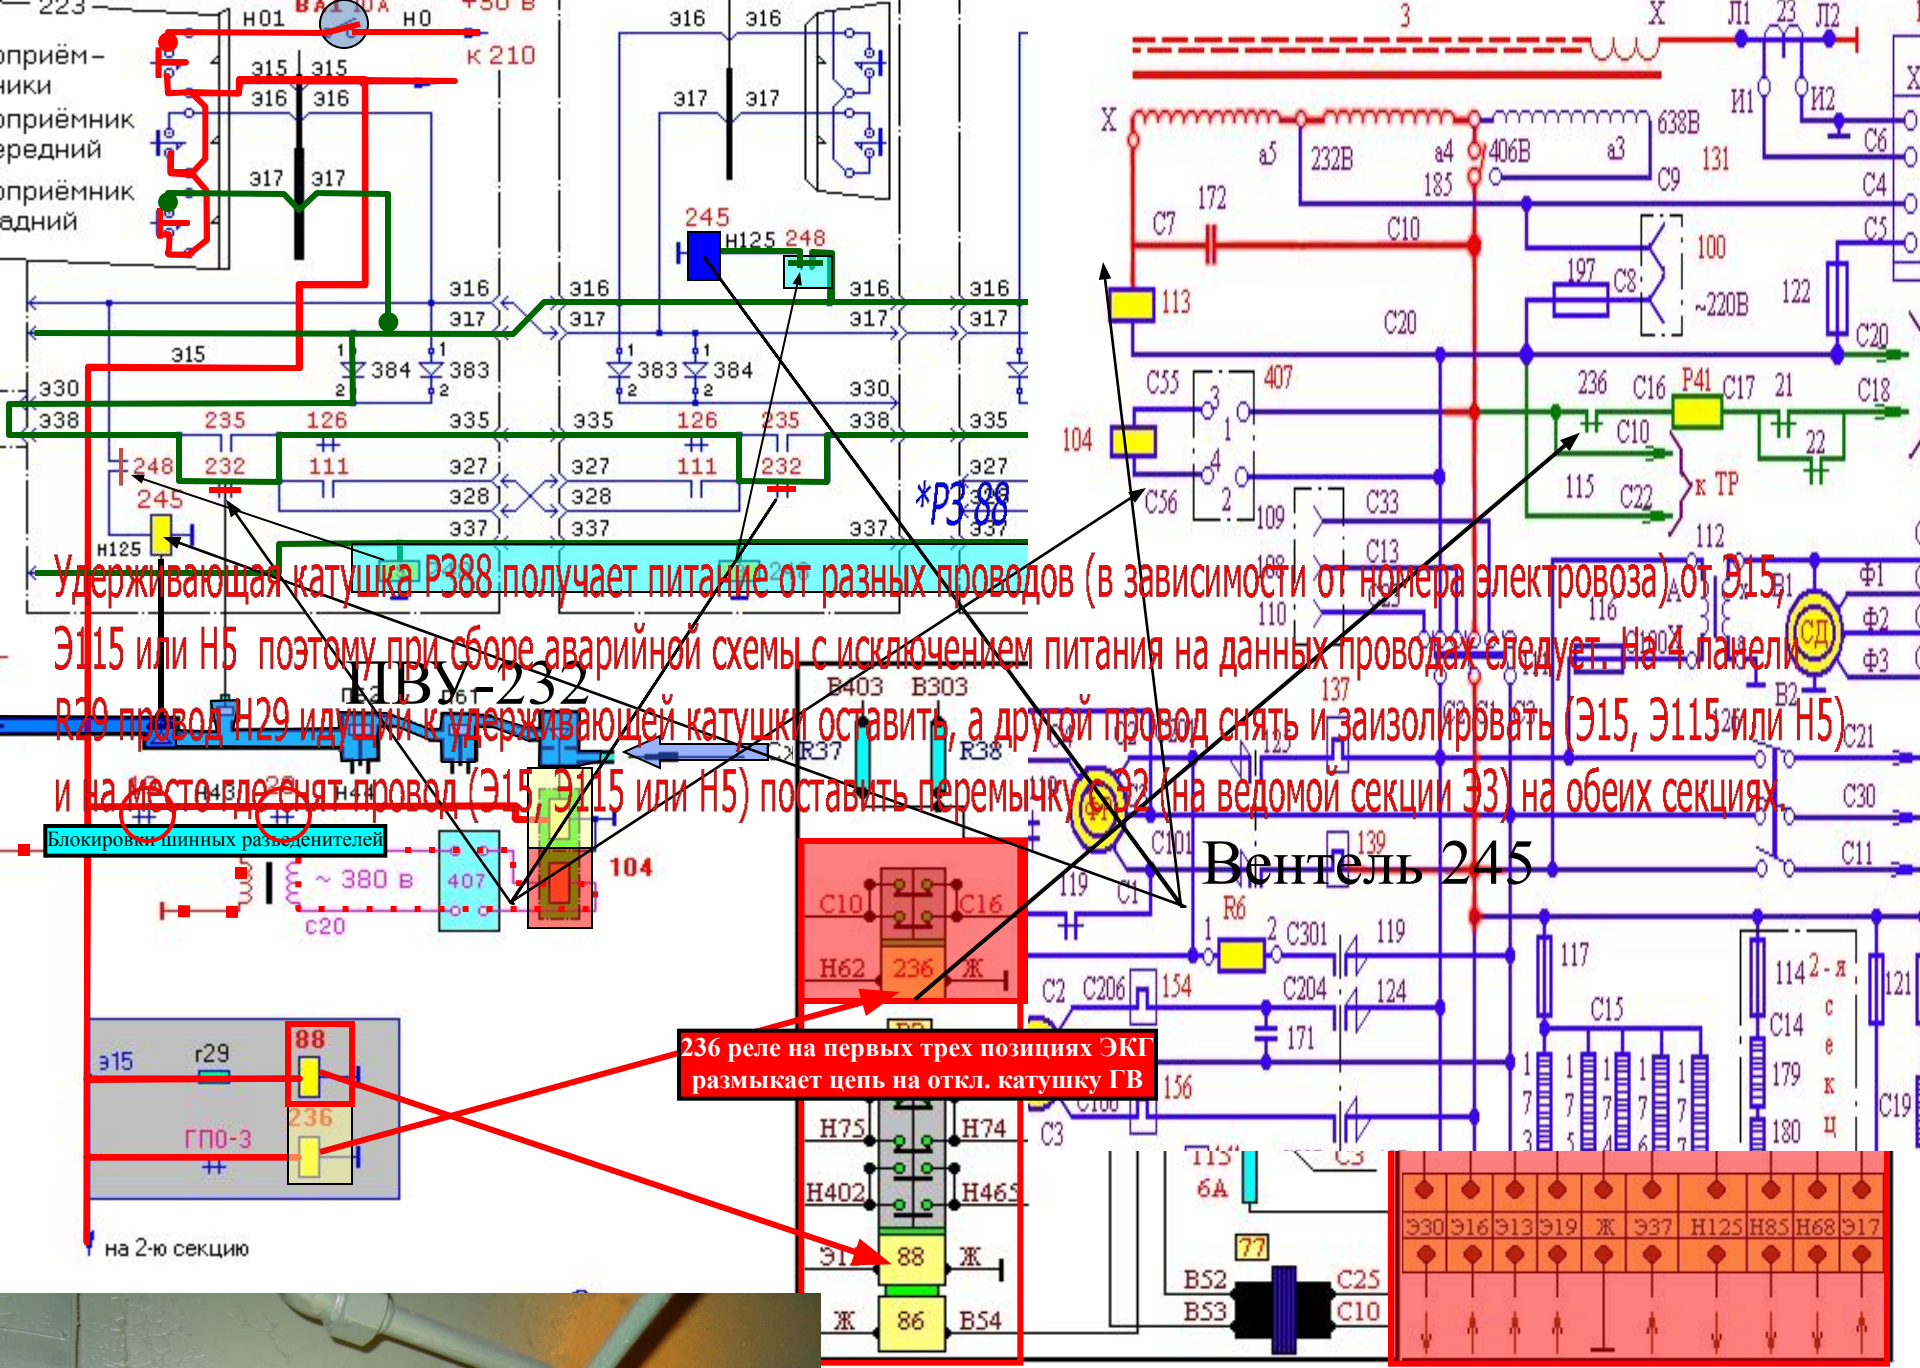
Удерживающая катушка Р388 получает питание от разных проводов (в зависимости от номера электровоза) от Э15, Э115 или Н5 поэтому при сборе аварийной схемы с исключением питания на данных проводах следует. На 4 панели R29 провод Н29 идущий к удерживающей катушки оставить, а другой провод снять и заизолировать (Э15, Э115 или Н5) и на место где снят провод (Э15, Э115 или Н5) поставить перемычку с Э2 (на ведомой секции Э3) на обеих секциях.

НВУ-232

Блокировки шинных разъединителей

Вентель 245

236 реле на первых трех позициях ЭКГ размыкает цепь на откл. катушку ГВ

*Р388

223
Н01
ВА1 30А
Н0
+50 В
к 210
оприём-
ники
оприёмник
ередний
оприёмник
адний
э15 э15
э16 э16
э17 э17
э16 э16
э17 э17
245
Н125 248
э16
э17
э15
384 383
383 384
э30
э38
235
126
э35
э35
126
235
э30
э38
э35
248
232
111
э27
э28
э37
э27
э28
э37
111
232
э27
э37
245
Н125
э15
r29
88
236
ГП0-3
на 2-ю секцию
~ 380 в
407
104
с20
В403 В303
R37 R38
С10 С16
Н62 236 Ж
Н75 Н74
Н402 Н465
Э1 88 Ж
Ж 86 В54
Б6
3
Х
Л1 Л2
И1 И2
С6 С4 С5
а5 232В а4 406В а3 638В
185 С9 131
172
С7 С10
100
197 С8
~220В
122
113
С20 С20
С55 407
104
С56
236 С16 Р41 С17 21 С18
С10 22
115 С22 ТР
109 С33 С13
112
116 Ф1 Ф2 Ф3
СД
В1 В2
137
С21
С30
С11
139
119
R6
С301 119
С2 С206 154 С204 124
171
156
С3
117
114 2-я секция
С14 179 180
121
С15 С19
115 6А
77
В52 В53 С25 С10
Э30 Э16 Э13 Э19 Ж Э37 Н125 Н85 Н68 Э17